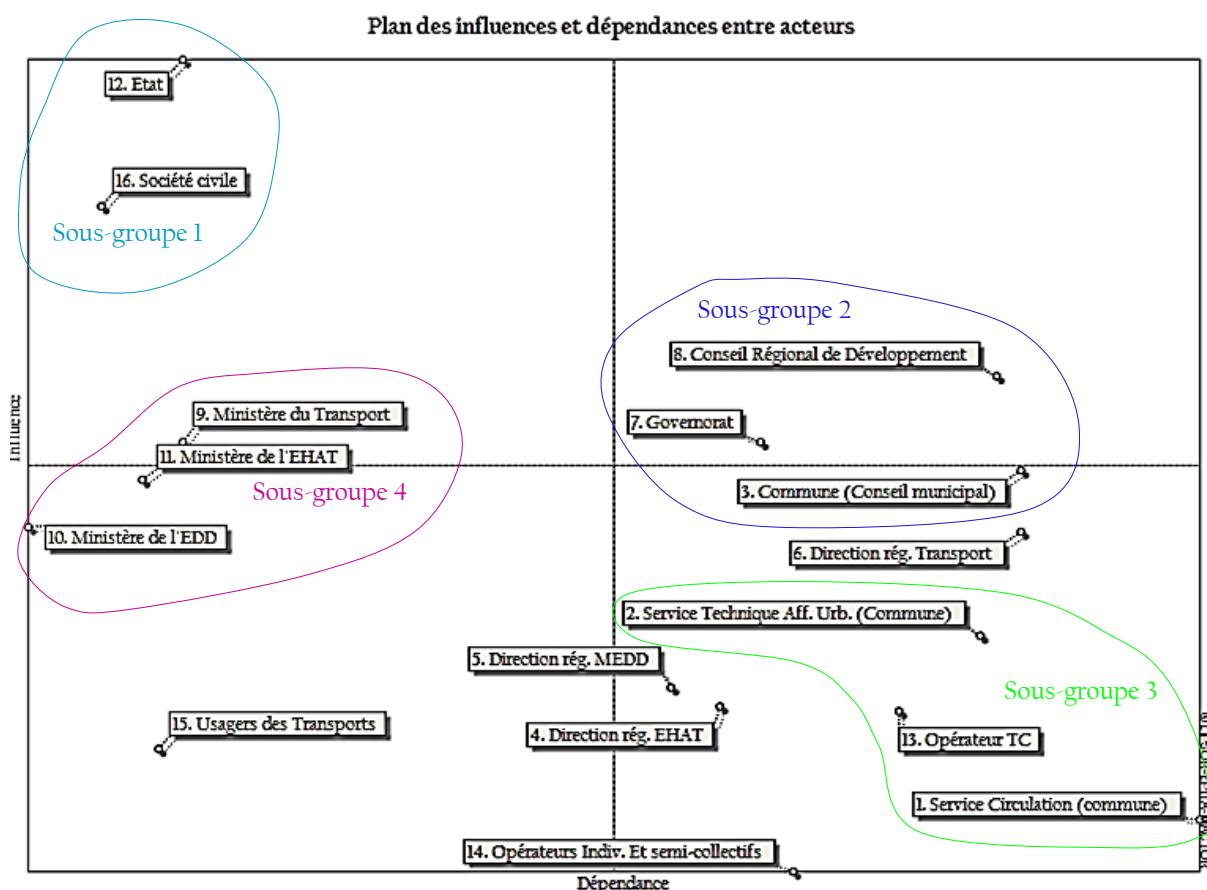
Plan des influences et dépendances entre acteurs

12. Etat

16. Société civile

Sous-groupe 1

Sous-groupe 2

8. Conseil Régional de Développement

7. Governorat

Influence

9. Ministère du Transport

11. Ministère de l'EHAT

Sous-groupe 4

3. Commune (Conseil municipal)

10. Ministère de l'EDD

6. Direction rég. Transport

2. Service Technique Aff. Urb. (Commune)

5. Direction rég. MEDD

Sous-groupe 3

15. Usagers des Transports

4. Direction rég. EHAT

13. Opérateur TC

1. Service Circulation (commune)

14. Opérateurs Indiv. Et semi-collectifs

Dépendance

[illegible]